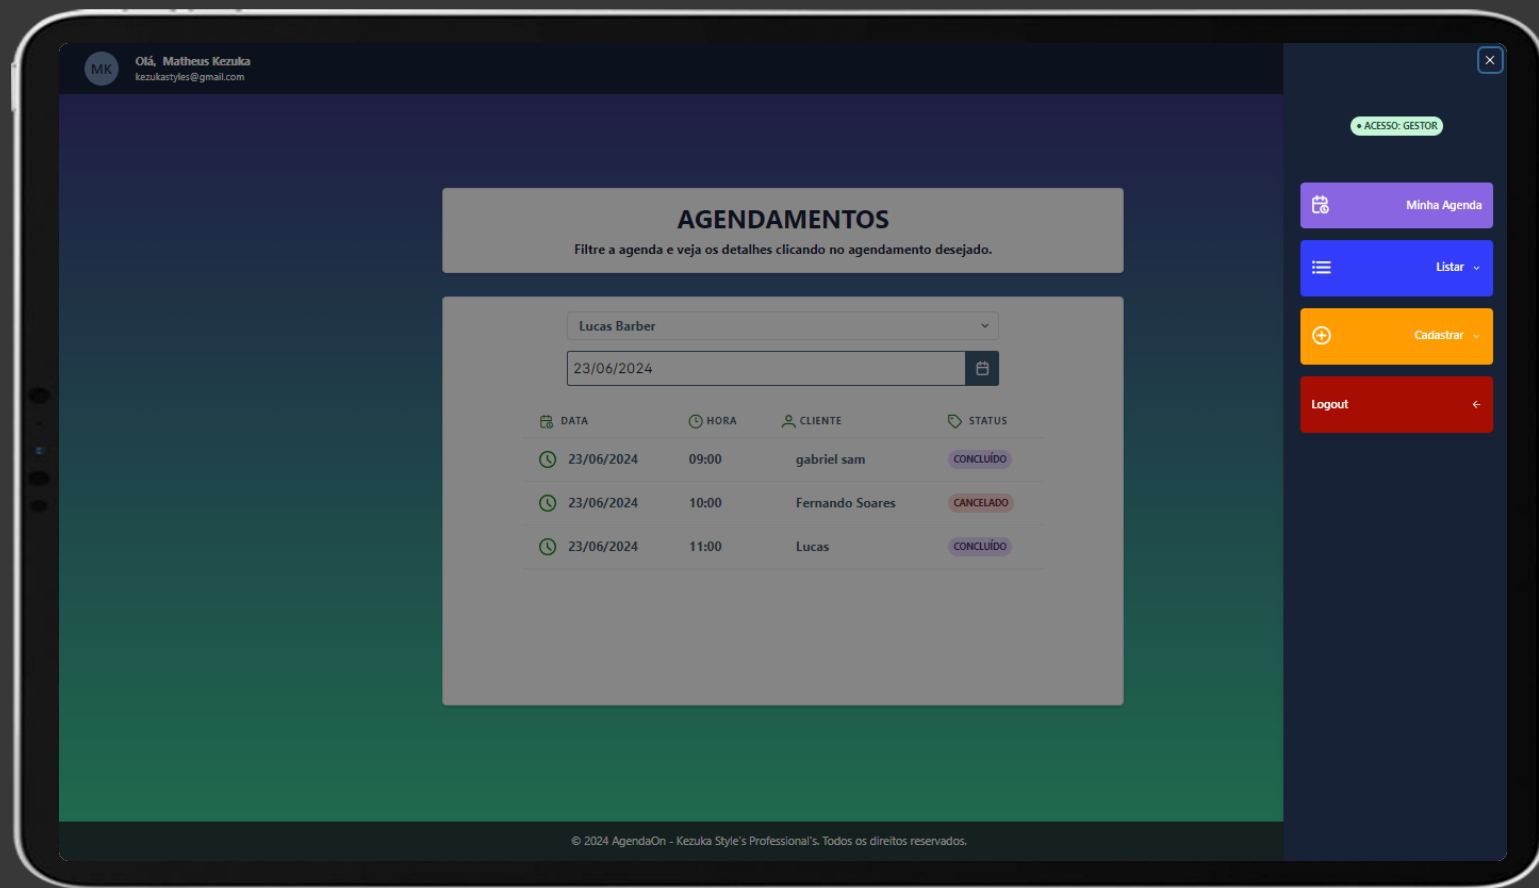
MK Olá, Matheus Kezuka
kezukastyles@gmail.com

AGENDAMENTOS
Filtre a agenda e veja os detalhes clicando no agendamento desejado.

Lucas Barber

23/06/2024

| DATA | HORA | CLIENTE | STATUS |
|---|---|---|---|
| 23/06/2024 | 09:00 | gabriel sam | CONCLUÍDO |
| 23/06/2024 | 10:00 | Fernando Soares | CANCELADO |
| 23/06/2024 | 11:00 | Lucas | CONCLUÍDO |

© 2024 AgendaOn - Kezuka Style's Professional's. Todos os direitos reservados.

ACESSO: GESTOR

Minha Agenda

Listar

Cadastrar

Logout